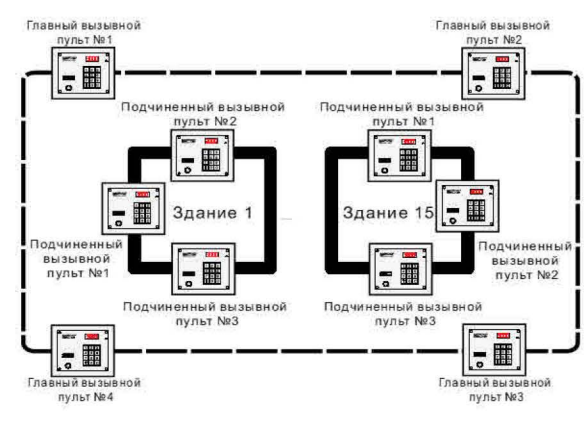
Главный вызывной пульт №1

Главный вызывной пульт №2

Подчиненный вызывной пульт №2

Подчиненный вызывной пульт №1

Здание 1

Здание 15

Подчиненный вызывной пульт №1

Подчиненный вызывной пульт №2

Подчиненный вызывной пульт №3

Подчиненный вызывной пульт №3

Главный вызывной пульт №4

Главный вызывной пульт №3